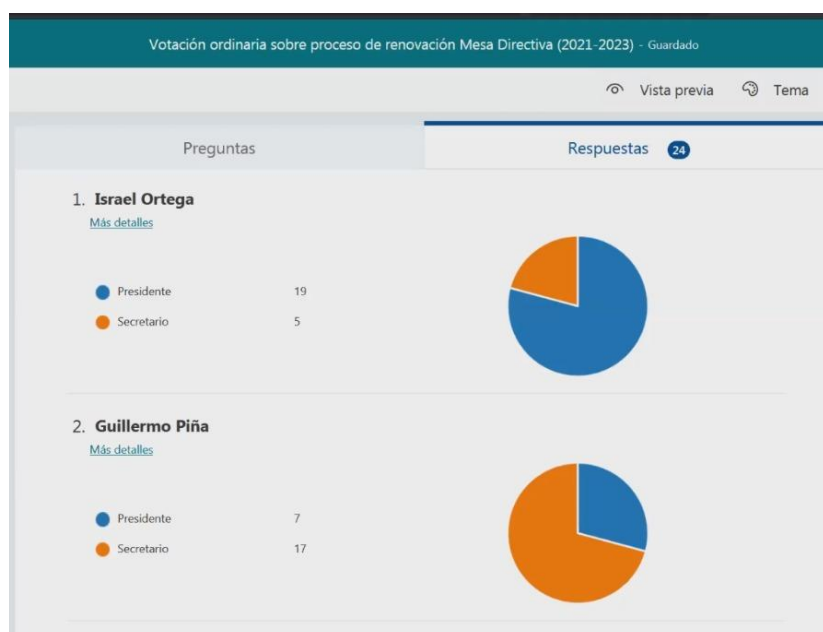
Votación ordinaria sobre proceso de renovación Mesa Directiva (2021-2023) - Guardado

Vista previa Tema

Preguntas

Respuestas 24

1. **Israel Ortega**
Más detalles

Presidente 19
Secretario 5

2. **Guillermo Piña**
Más detalles

Presidente 7
Secretario 17